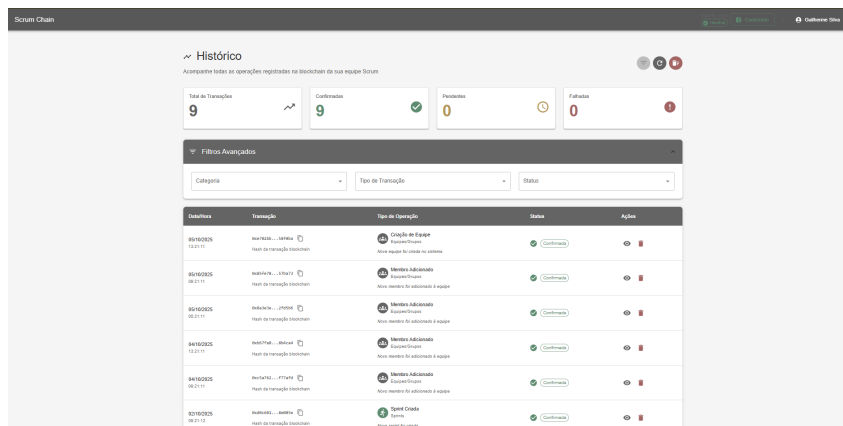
Scrum Chain

Guilherme Silva

Histórico

Acompanhe todas as operações registradas na blockchain da sua equipe Scrum

Total de Transações
9

Confirmadas
9

Pendentes
0

Falhadas
0

Filtros Avançados

Categoria

Tipo de Transação

Status

| Data/Hora | Transação | Tipo de Operação | Status | Ações |
|---|---|---|---|---|
| 05/10/2025 13:21:11 | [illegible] Hash da transação blockchain | Criação de Equipe Equipes/Grupos Nova equipe foi criada no sistema | Confirmada | |
| 05/10/2025 08:21:11 | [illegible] Hash da transação blockchain | Membro Adicionado Equipes/Grupos Novo membro foi adicionado à equipe | Confirmada | |
| 05/10/2025 08:21:11 | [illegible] Hash da transação blockchain | Membro Adicionado Equipes/Grupos Novo membro foi adicionado à equipe | Confirmada | |
| 04/10/2025 13:21:11 | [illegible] Hash da transação blockchain | Membro Adicionado Equipes/Grupos Novo membro foi adicionado à equipe | Confirmada | |
| 04/10/2025 08:21:11 | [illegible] Hash da transação blockchain | Membro Adicionado Equipes/Grupos Novo membro foi adicionado à equipe | Confirmada | |
| 02/10/2025 08:21:11 | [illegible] Hash da transação blockchain | Sprint Criada Sprints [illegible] | Confirmada | |